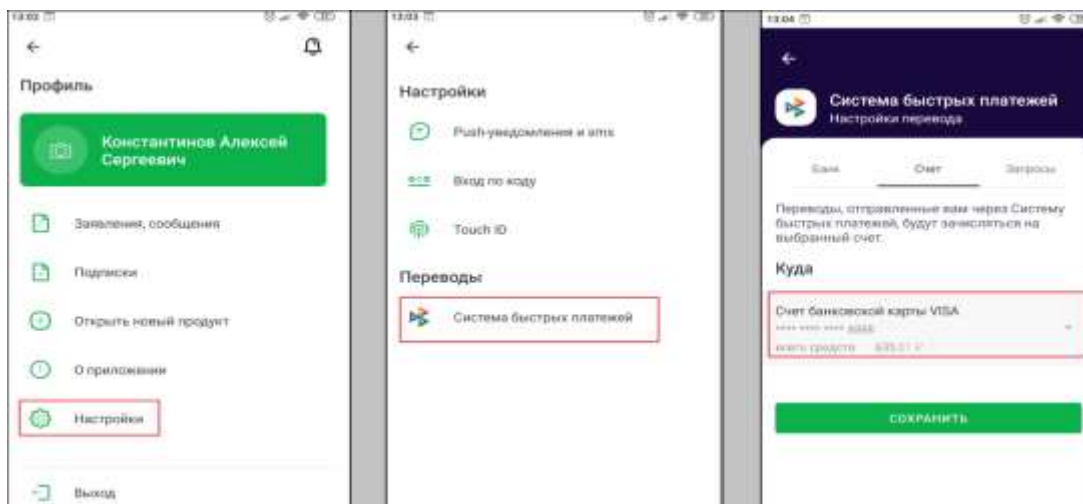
13:03

Профиль

Константинов Алексей Сергеевич

Заявления, сообщения

Подписки

Открыть новый продукт

О приложении

Настройки

Выход

13:03

Настройки

Push-уведомления и sms

Вход по коду

Touch ID

Переводы

Система быстрых платежей

13:04

Система быстрых платежей
Настройки перевода

Банк | Счет | Запросы

Переводы, отправленные вам через Систему быстрых платежей, будут зачисляться на выбранный счет.

Куда

Счет банковской карты VISA
**** **** **** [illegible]
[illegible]

СОХРАНИТЬ